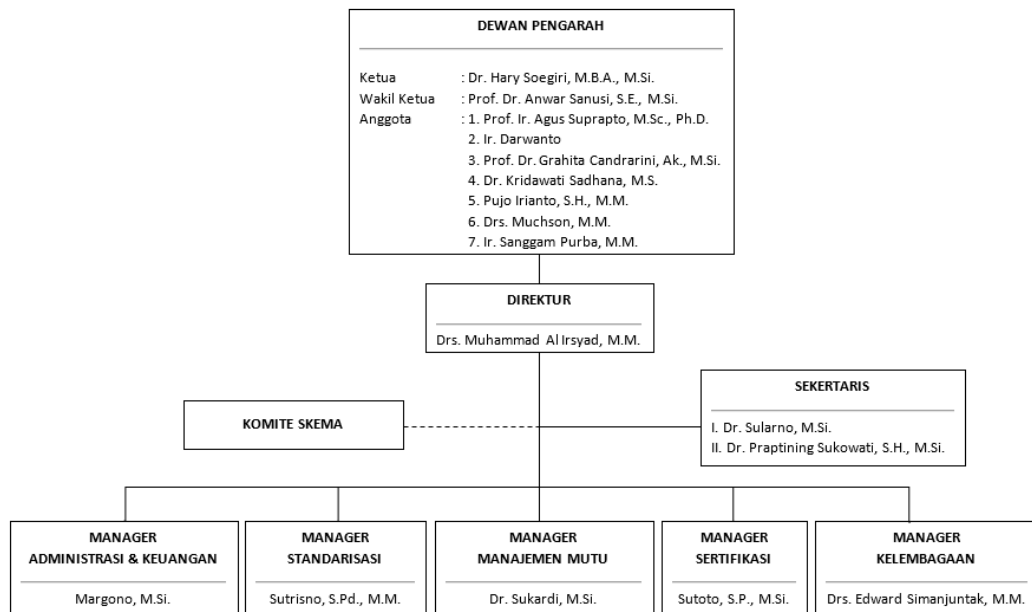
DEWAN PENGARAH

Ketua : Dr. Hary Soegiri, M.B.A., M.Si.
Wakil Ketua : Prof. Dr. Anwar Sanusi, S.E., M.Si.
Anggota : 1. Prof. Ir. Agus Suprapto, M.Sc., Ph.D.
2. Ir. Darwanto
3. Prof. Dr. Grahita Candrarini, Ak., M.Si.
4. Dr. Kridawati Sadhana, M.S.
5. Pujo Irianto, S.H., M.M.
6. Drs. Muchson, M.M.
7. Ir. Sanggam Purba, M.M.

DIREKTUR
Drs. Muhammad Al Irsyad, M.M.

SEKERTARIS
I. Dr. Sularno, M.Si.
II. Dr. Praptining Sukowati, S.H., M.Si.

KOMITE SKEMA

MANAGER ADMINISTRASI & KEUANGAN
Margono, M.Si.

MANAGER STANDARISASI
Sutrisno, S.Pd., M.M.

MANAGER MANAJEMEN MUTU
Dr. Sukardi, M.Si.

MANAGER SERTIFIKASI
Sutoto, S.P., M.Si.

MANAGER KELEMBAGAAN
Drs. Edward Simanjuntak, M.M.